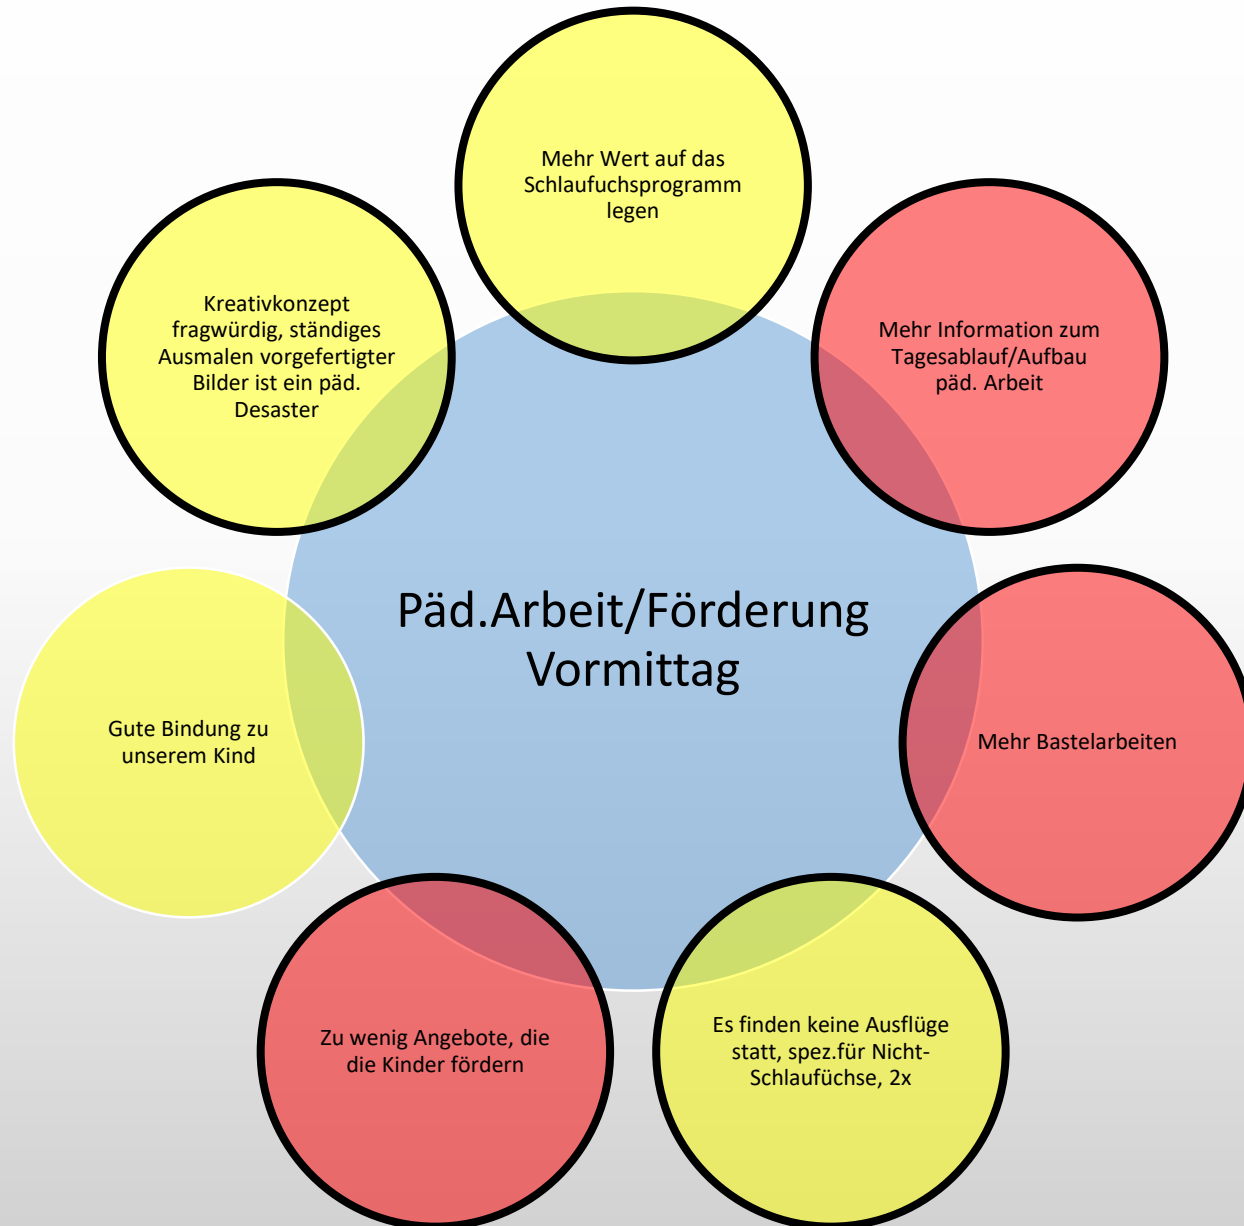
Päd.Arbeit/Förderung Vormittag

Mehr Wert auf das Schlaufuchsprogramm legen

Mehr Information zum Tagesablauf/Aufbau päd. Arbeit

Mehr Bastelarbeiten

Es finden keine Ausflüge statt, spez.für Nicht-Schlaufüchse, 2x

Zu wenig Angebote, die die Kinder fördern

Gute Bindung zu unserem Kind

Kreativkonzept fragwürdig, ständiges Ausmalen vorgefertigter Bilder ist ein päd. Desaster